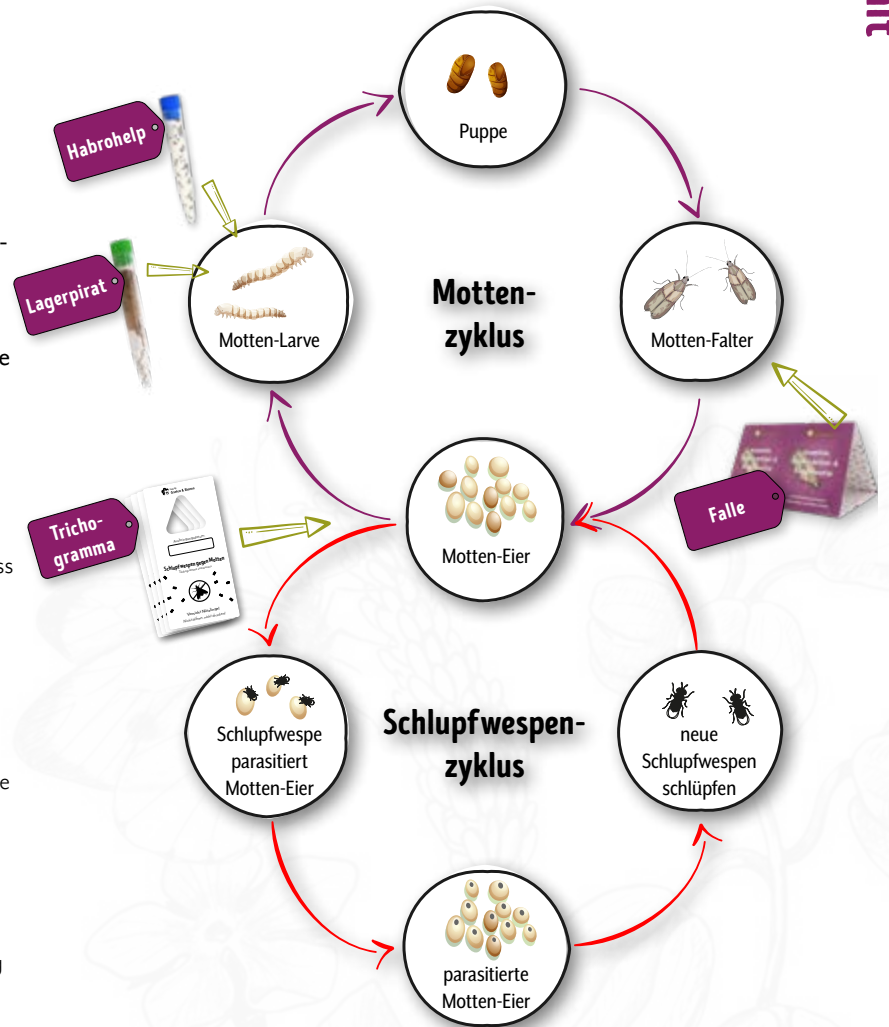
Puppe

Habrohelp

Lagerpirat

Motten-Larve

Motten-zyklus

Motten-Falter

Tricho-gramma

Schlupfwespe gegen Motten

Motten-Eier

Falle

Schlupfwespe parasitiert Motten-Eier

Schlupfwespen-zyklus

neue Schlupfwespen schlüpfen

parasitierte Motten-Eier